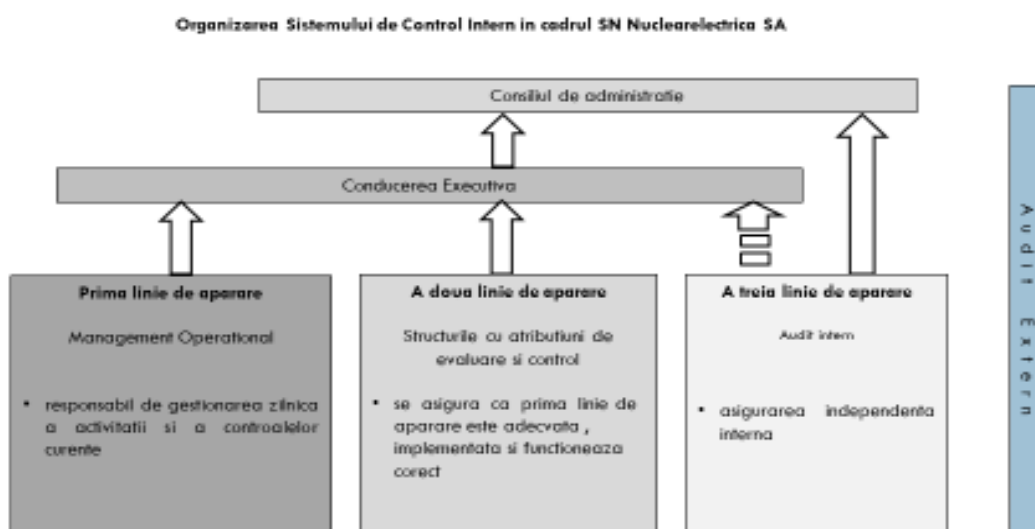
Organizarea Sistemului de Control Intern in cadrul SN Nuclearelectrica SA

Consiliul de administratie

Conducerea Executiva

Prima linie de aparare

Management Operational

• responsabil de gestionarea zilnica a activitatii si a controalelor curente

A doua linie de aparare

Structurile cu atributiuni de evaluare si control

• se asigura ca prima linie de aparare este adecvata , implementata si functioneaza corect

A treia linie de aparare

Audit intern

• asigurarea independenta interna

Audit Extern